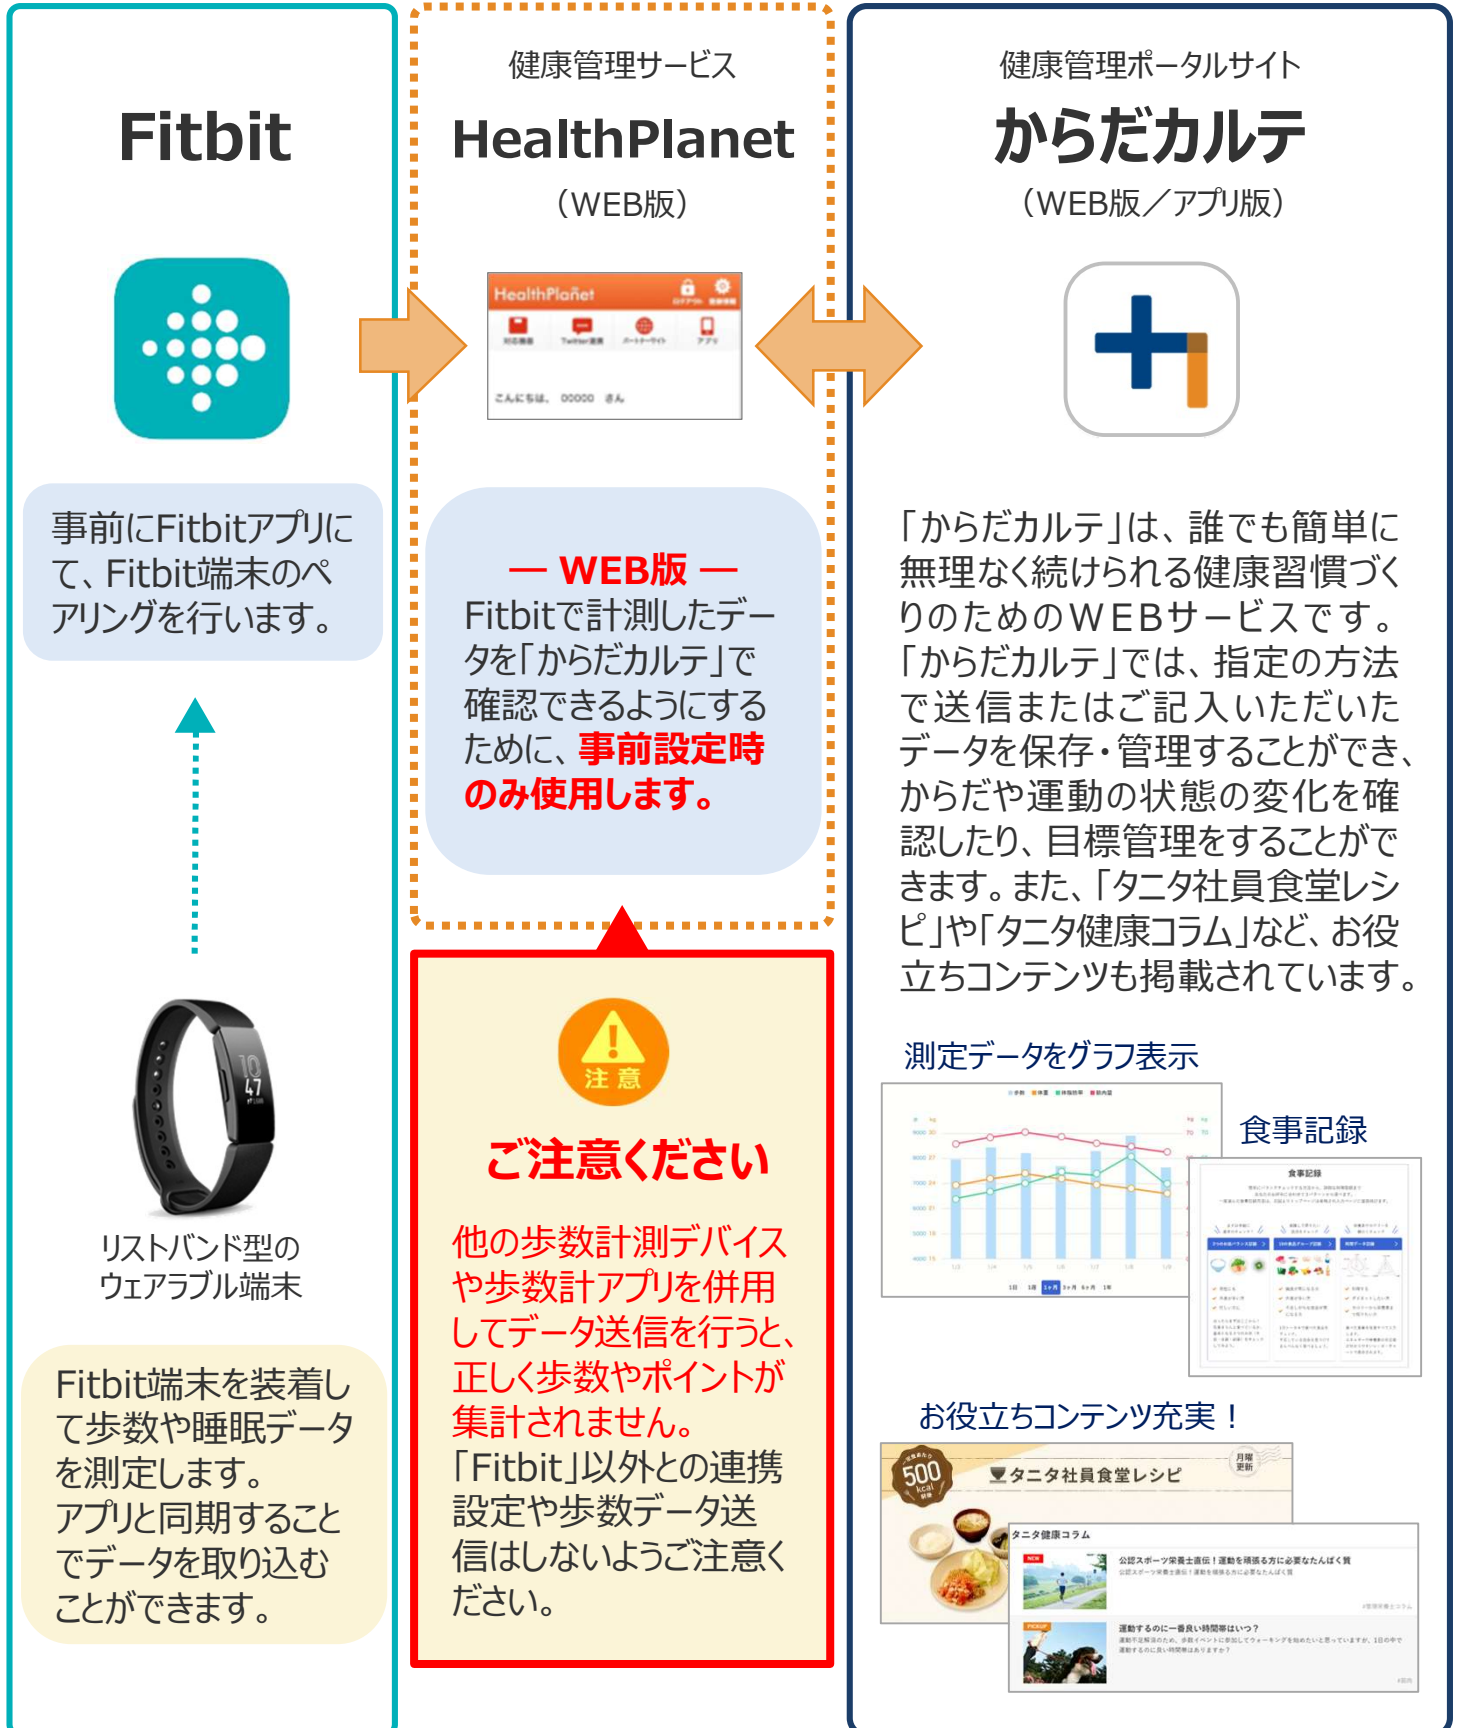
Fitbit

事前にFitbitアプリにて、Fitbit端末のペアリングを行います。

リストバンド型のウェアラブル端末

Fitbit端末を装着して歩数や睡眠データを測定します。
アプリと同期することでデータを取り込むことができます。

健康管理サービス
HealthPlanet
（WEB版）

HealthPlanet

こんにちは、 00000 さん

— WEB版 —
Fitbitで計測したデータを「からだカルテ」で確認できるようにするために、事前設定時のみ使用します。

注意

ご注意ください

他の歩数計測デバイスや歩数計アプリを併用してデータ送信を行うと、正しく歩数やポイントが集計されません。
「Fitbit」以外との連携設定や歩数データ送信はしないようご注意ください。

健康管理ポータルサイト
からだカルテ
（WEB版／アプリ版）

「からだカルテ」は、誰でも簡単に無理なく続けられる健康習慣づくりのためのＷＥＢサービスです。
「からだカルテ」では、指定の方法で送信またはご記入いただいたデータを保存・管理することができ、からだや運動の状態の変化を確認したり、目標管理をすることができます。また、「タニタ社員食堂レシピ」や「タニタ健康コラム」など、お役立ちコンテンツも掲載されています。

測定データをグラフ表示

食事記録

お役立ちコンテンツ充実！

500 kcal

タニタ社員食堂レシピ

月曜更新

タニタ健康コラム